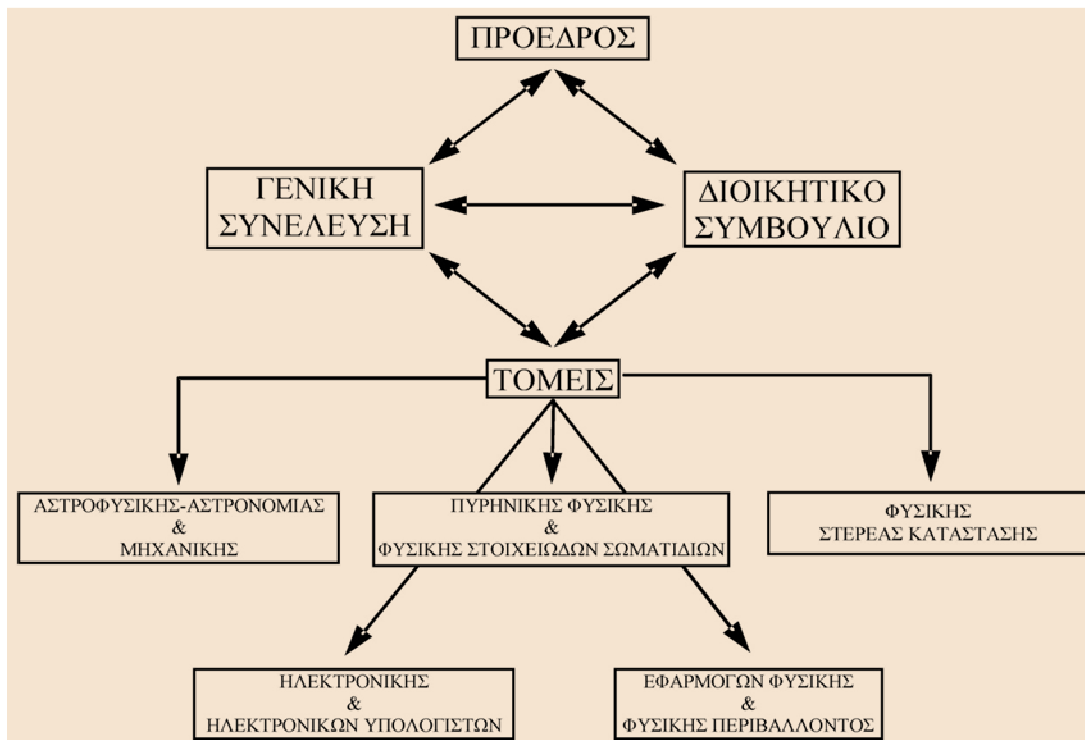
ΠΡΟΕΔΡΟΣ

ΓΕΝΙΚΗ ΣΥΝΕΛΕΥΣΗ

ΔΙΟΙΚΗΤΙΚΟ ΣΥΜΒΟΥΛΙΟ

ΤΟΜΕΙΣ

ΑΣΤΡΟΦΥΣΙΚΗΣ-ΑΣΤΡΟΝΟΜΙΑΣ & ΜΗΧΑΝΙΚΗΣ

ΠΥΡΗΝΙΚΗΣ ΦΥΣΙΚΗΣ & ΦΥΣΙΚΗΣ ΣΤΟΙΧΕΙΩΔΩΝ ΣΩΜΑΤΙΔΙΩΝ

ΦΥΣΙΚΗΣ ΣΤΕΡΕΑΣ ΚΑΤΑΣΤΑΣΗΣ

ΗΛΕΚΤΡΟΝΙΚΗΣ & ΗΛΕΚΤΡΟΝΙΚΩΝ ΥΠΟΛΟΓΙΣΤΩΝ

ΕΦΑΡΜΟΓΩΝ ΦΥΣΙΚΗΣ & ΦΥΣΙΚΗΣ ΠΕΡΙΒΑΛΛΟΝΤΟΣ